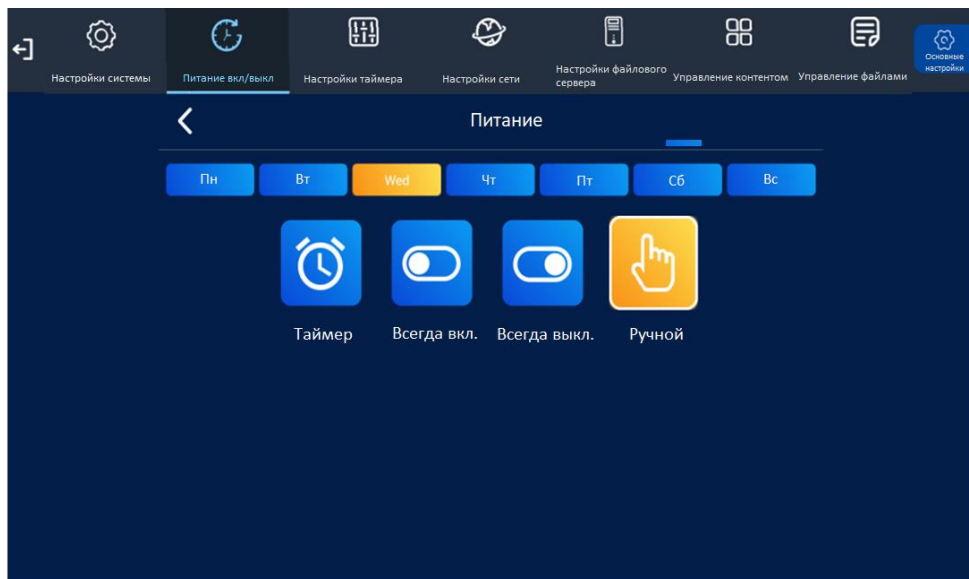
Настройки системы
Питание вкл/выкл
Настройки таймера
Настройки сети
Настройки файлового сервера
Управление контентом
Управление файлами
Основные настройки

Питание

Пн
Вт
Wed
Чт
Пт
Сб
Вс

Таймер
Всегда вкл.
Всегда выкл.
Ручной